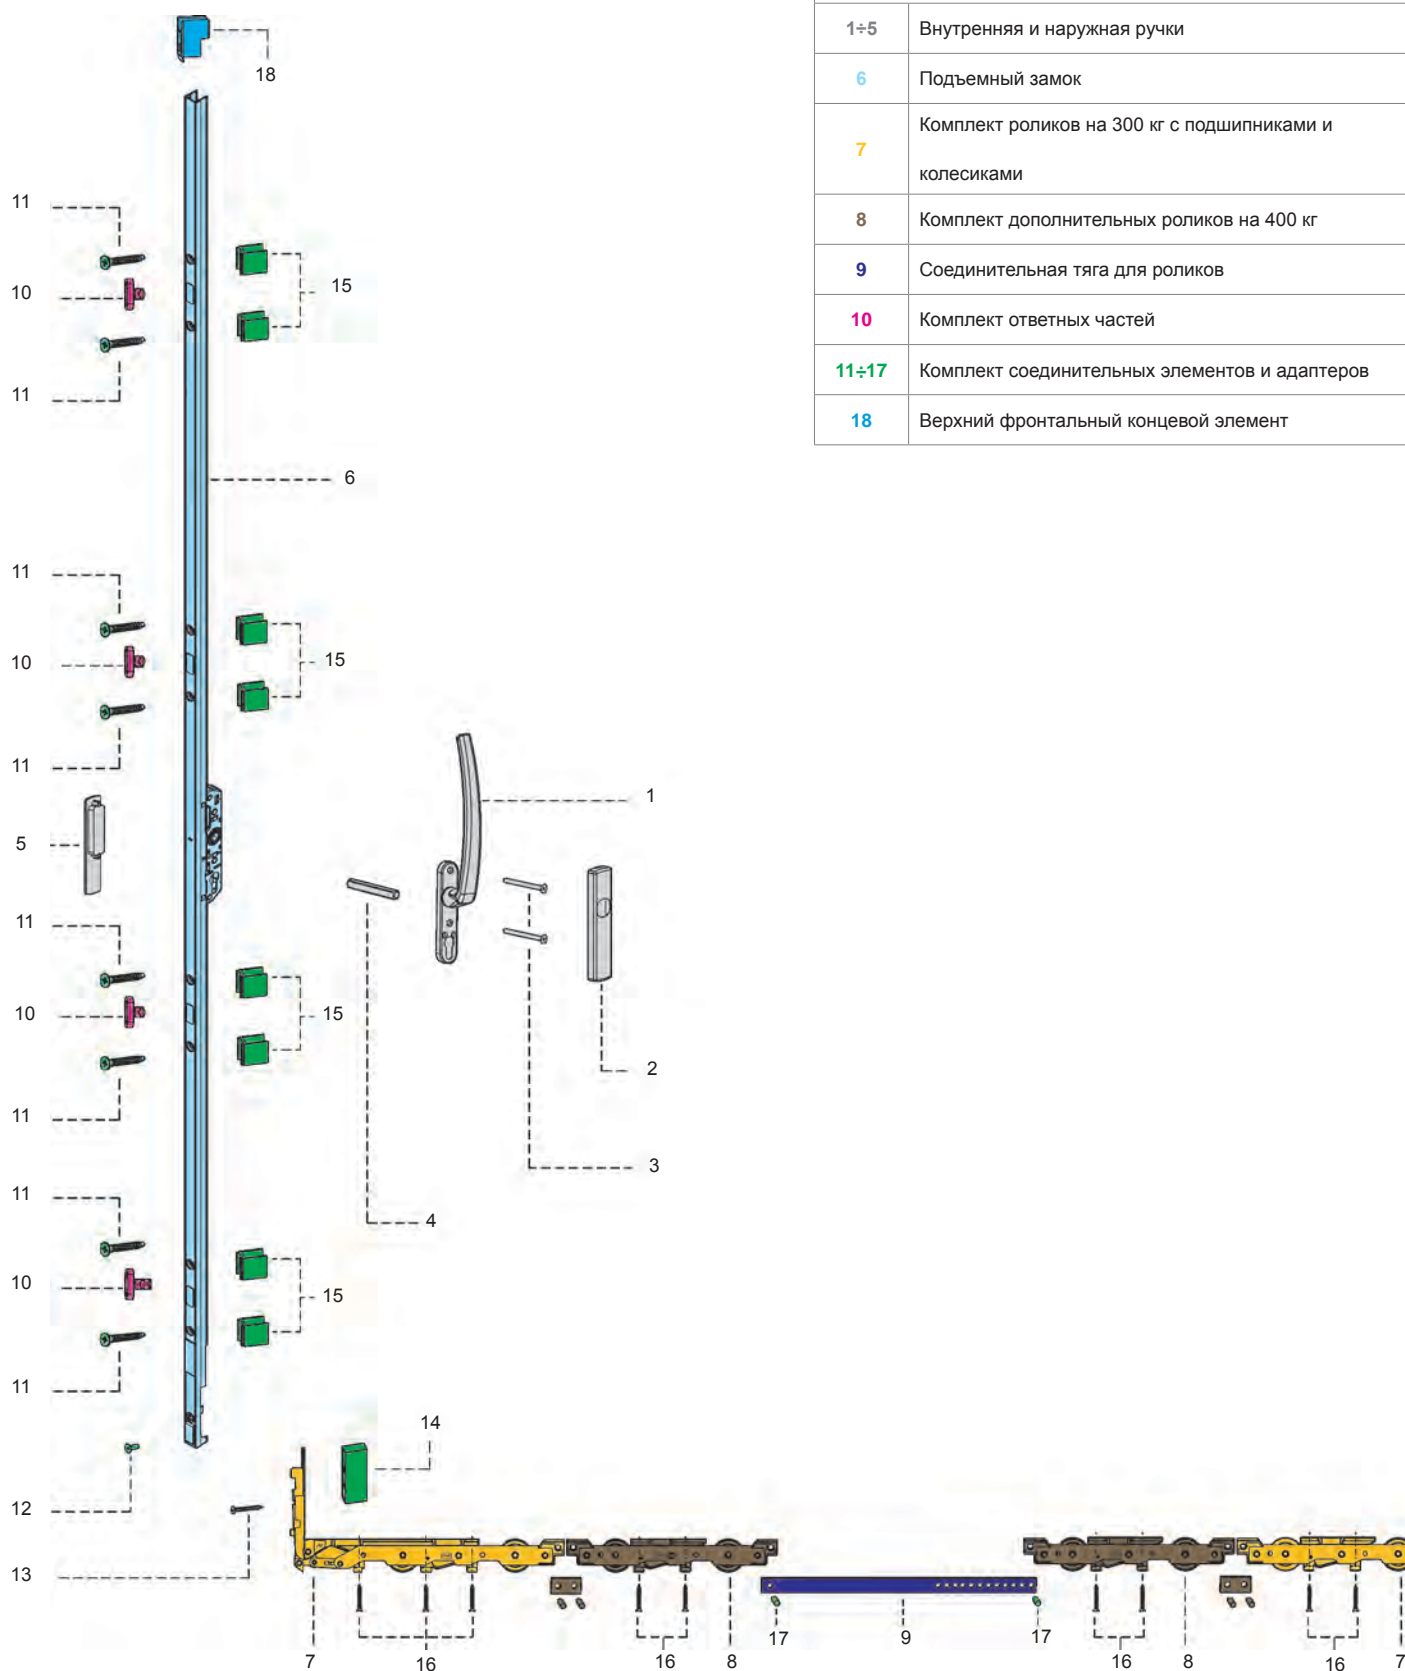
18

11

10

11

15

6

11

10

11

15

1

5

11

10

11

15

2

3

4

11

10

11

15

14

12

13

7

16

16

8

17

9

17

16

8

16

7

| 1÷5 | Внутренняя и наружная ручки |
|---|---|
| 6 | Подъемный замок |
| 7 | Комплект роликов на 300 кг с подшипниками и колесиками |
| 8 | Комплект дополнительных роликов на 400 кг |
| 9 | Соединительная тяга для роликов |
| 10 | Комплект ответных частей |
| 11÷17 | Комплект соединительных элементов и адаптеров |
| 18 | Верхний фронтальный концевой элемент |